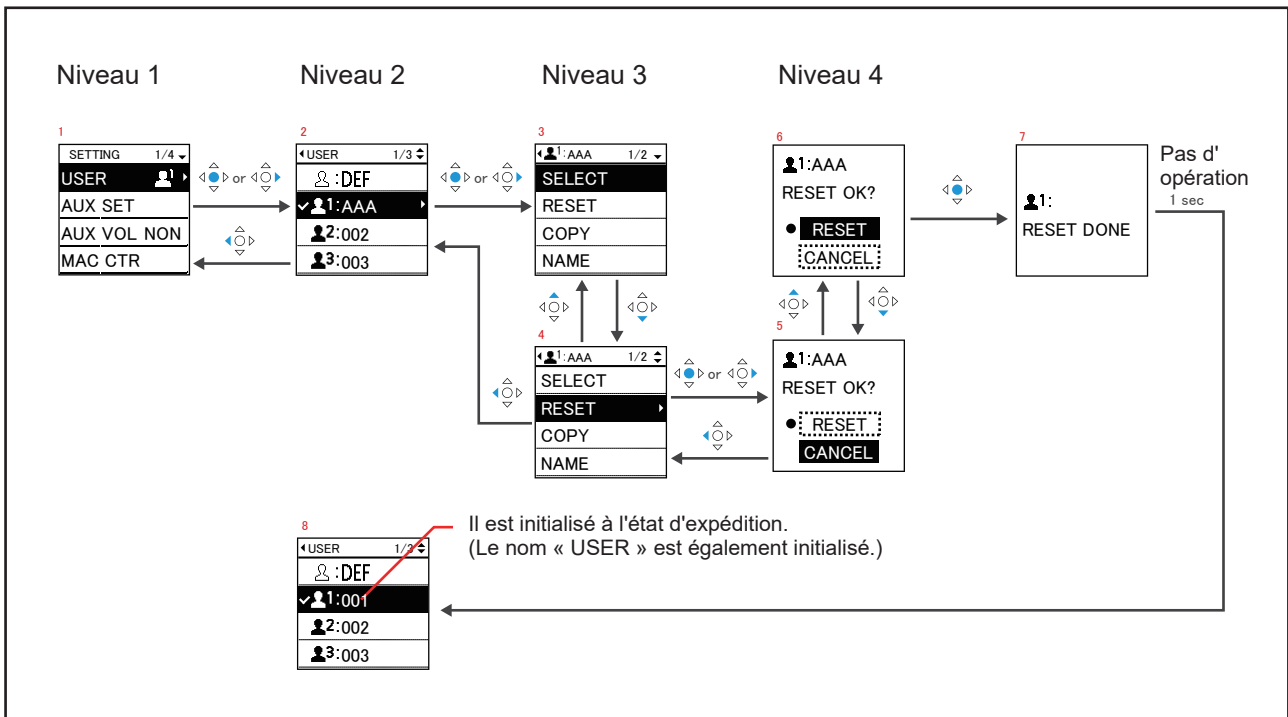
Niveau 1

Niveau 2

Niveau 3

Niveau 4

1
SETTING 1/4
USER
AUX SET
AUX VOL NON
MAC CTR

or

2
USER 1/3
:DEF
1:AAA
2:002
3:003

or

3
1:AAA 1/2
SELECT
RESET
COPY
NAME

6
1:AAA
RESET OK?
RESET
CANCEL

7
1:
RESET DONE

Pas d' opération
1 sec

4
1:AAA 1/2
SELECT
RESET
COPY
NAME

or

5
1:AAA
RESET OK?
RESET
CANCEL

8
USER 1/3
:DEF
1:001
2:002
3:003

Il est initialisé à l'état d'expédition.
(Le nom « USER » est également initialisé.)